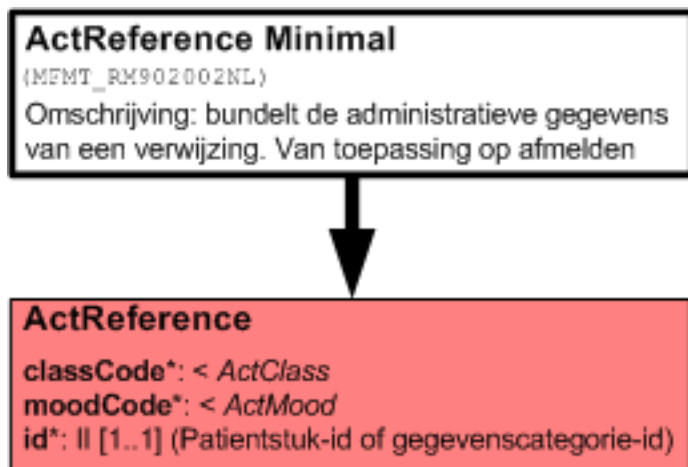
ActReference Minimal
(MFMT_RM902002NL)
Omschrijving: bundelt de administratieve gegevens van een verwijzing. Van toepassing op afmelden

ActReference
classCode*: < ActClass
moodCode*: < ActMood
id*: II [1..1] (Patientstuk-id of gegevenscategorie-id)